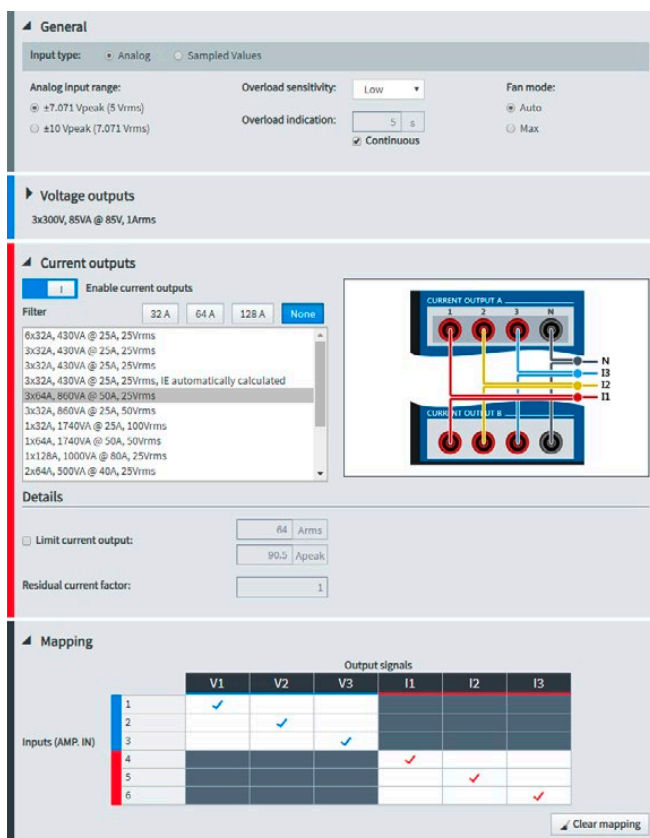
General

Input type: Analog Sampled Values

Analog input range:
±7.071 Vpeak (5 Vrms)
±10 Vpeak (7.071 Vrms)

Overload sensitivity: Low
Overload indication: 5 s
Continuous

Fan mode:
Auto
Max

Voltage outputs
3x300V, 85VA @ 85V, 1Arms

Current outputs
I Enable current outputs

Filter 32 A 64 A 128 A None

6x32A, 430VA @ 25A, 25Vrms
3x32A, 430VA @ 25A, 25Vrms
3x32A, 430VA @ 25A, 25Vrms
3x32A, 430VA @ 25A, 25Vrms, IE automatically calculated
3x64A, 860VA @ 50A, 25Vrms
3x32A, 860VA @ 25A, 50Vrms
1x32A, 1740VA @ 25A, 100Vrms
1x64A, 1740VA @ 50A, 50Vrms
1x128A, 1000VA @ 80A, 25Vrms
2x64A, 500VA @ 40A, 25Vrms

CURRENT OUTPUT A
1 2 3 N
N
I3
I2
I1
CURRENT OUTPUT B

Details

Limit current output: 64 Arms
90.5 Apeak

Residual current factor: 1

Mapping

Output signals

| | | V1 | V2 | V3 | I1 | I2 | I3 |
|---|---|---|---|---|---|---|---|
| Inputs (AMP. IN) | 1 | ✓ | | | | | |
| | 2 | | ✓ | | | | |
| | 3 | | | ✓ | | | |
| | 4 | | | | ✓ | | |
| | 5 | | | | | ✓ | |
| | 6 | | | | | | ✓ |

Clear mapping